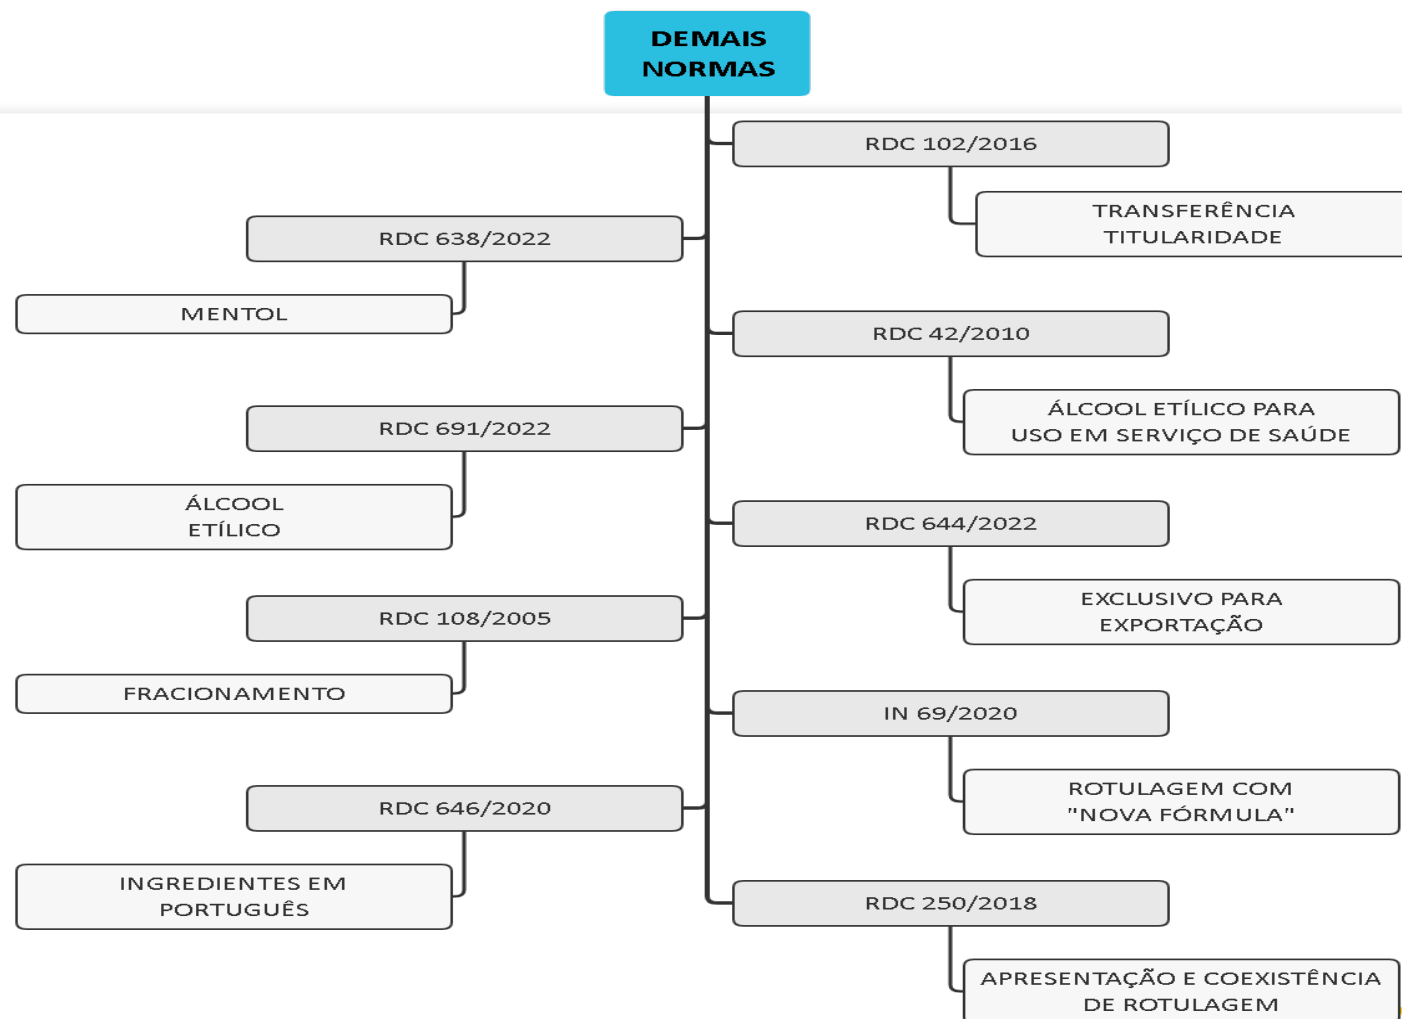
DEMAIS NORMAS

RDC 102/2016

TRANSFERÊNCIA TITULARIDADE

RDC 638/2022

MENTOL

RDC 42/2010

ÁLCOOL ETÍLICO PARA USO EM SERVIÇO DE SAÚDE

RDC 691/2022

ÁLCOOL ETÍLICO

RDC 644/2022

EXCLUSIVO PARA EXPORTAÇÃO

RDC 108/2005

FRACIONAMENTO

IN 69/2020

ROTULAGEM COM "NOVA FÓRMULA"

RDC 646/2020

INGREDIENTES EM PORTUGUÊS

RDC 250/2018

APRESENTAÇÃO E COEXISTÊNCIA DE ROTULAGEM